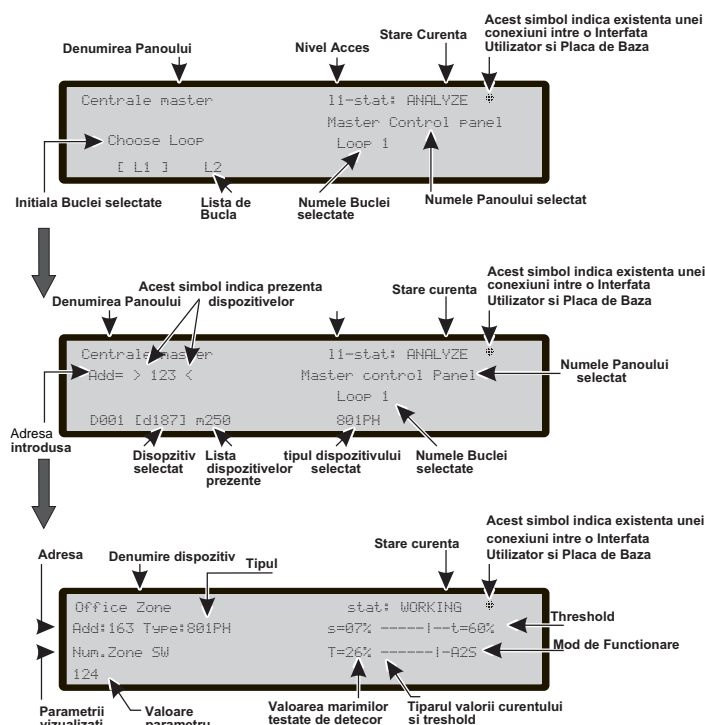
Acest simbol indica existenta unei conexiuni intre o Interfata Utilizator si Placa de Baza

Denumirea Panoului

Nivel Acces

Stare Curenta

Centrale master

l1-stat: ANALYZE

Master Control panel

Choose Loop

Loop 1

[ L1 ]

L2

Initiala Buclei selectate

Lista de Bucla

Numele Buclei selectate

Numele Panoului selectat

Acest simbol indica prezenta dispozitivelor

Acest simbol indica existenta unei conexiuni intre o Interfata Utilizator si Placa de Baza

Denumirea Panoului

Stare curenta

Centrale master

l1-stat: ANALYZE

Add= > 123 <

Master control Panel

Numele Panoului selectat

Loop 1

D001 [d187] m250

801PH

Adresa introdusa

Disozitiv selectat

Lista dispozitivelor prezente

tipul dispozitivului selectat

Numele Buclei selectate

Acest simbol indica existenta unei conexiuni intre o Interfata Utilizator si Placa de Baza

Adresa

Denumire dispozitiv

Stare curenta

Tipul

Office Zone

stat: WORKING

Threshold

Add:163 Type:801PH

s=07% ------|--t=60%

Num.Zone SW

T=26% -------|-A2S

Mod de Functionare

124

Parametrii vizualizati

Valoare parametru

Valoarea marimilor testate de detecor

Tiparul valorii curentului si treshold